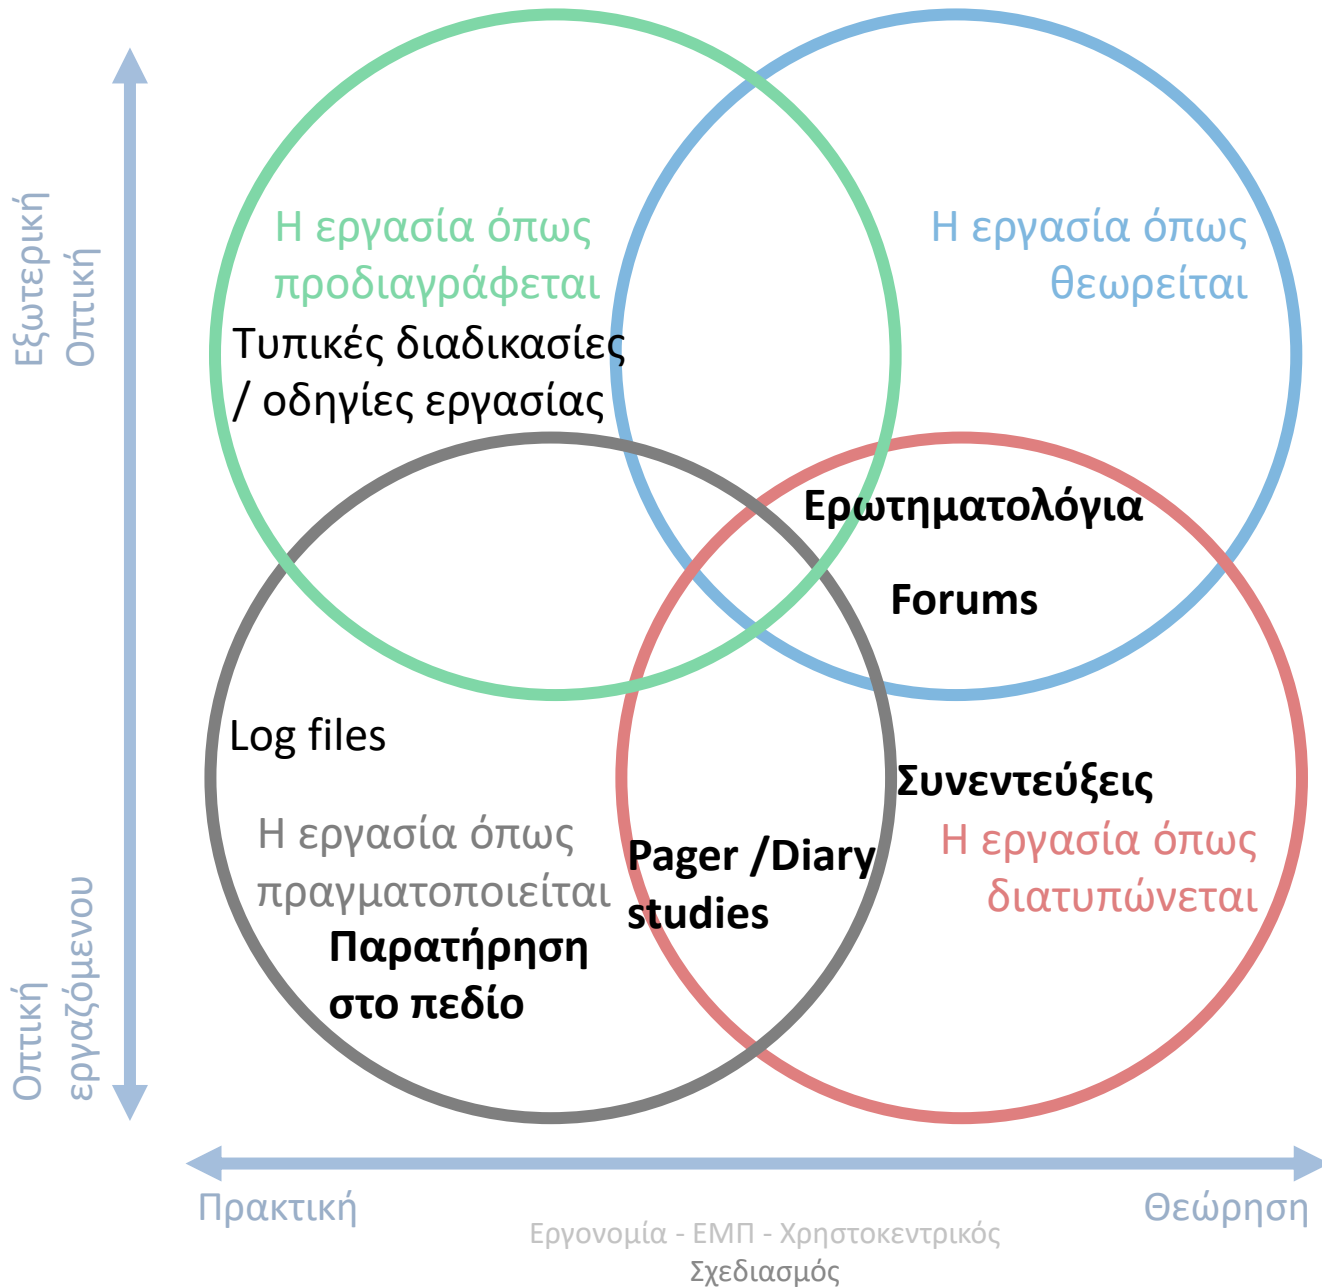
Εξωτερική Οπτική

Η εργασία όπως προδιαγράφεται
Τυπικές διαδικασίες / οδηγίες εργασίας

Η εργασία όπως θεωρείται

Ερωτηματολόγια

Forums

Log files

Η εργασία όπως πραγματοποιείται

Παρατήρηση στο πεδίο

Pager /Diary studies

Συνεντεύξεις

Η εργασία όπως διατυπώνεται

Οπτική εργαζόμενου

Πρακτική

Θεώρηση

Εργονομία - ΕΜΠ - Χρηστοκεντρικός Σχεδιασμός